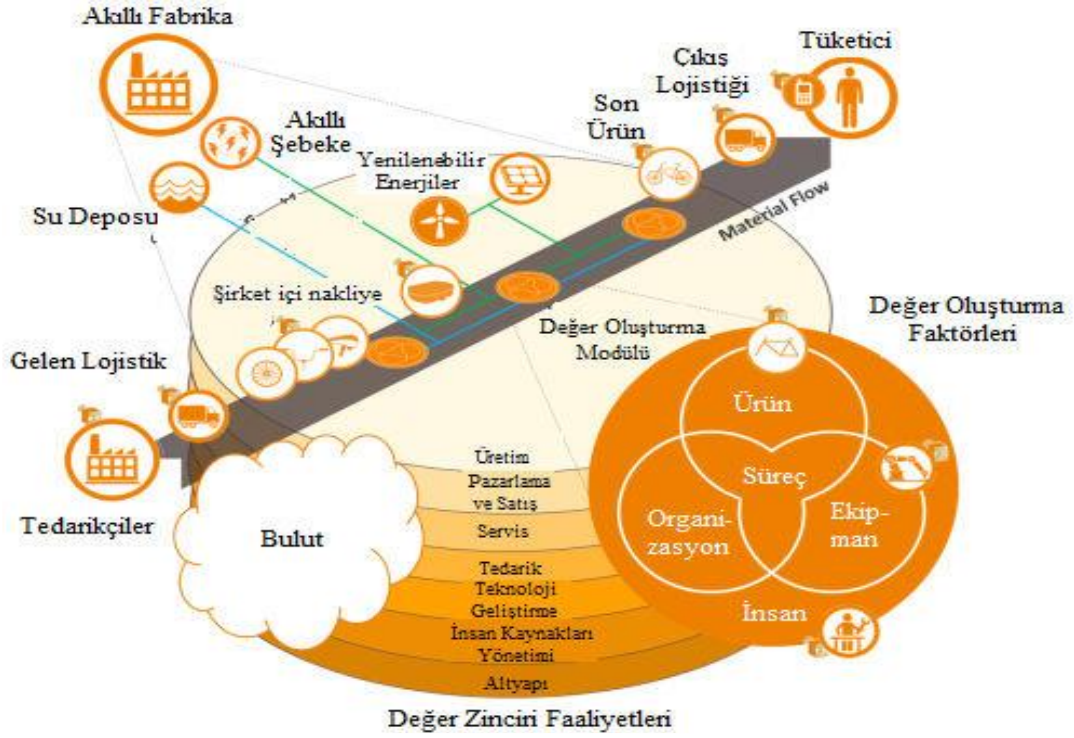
Akıllı Fabrika

Akıllı Şebeke

Son Ürün

Çıkış Lojistiği

Tüketici

Yenilenebilir Enerjiler

Su Deposu

Material Flow

Şirket içi nakliye

Değer Oluşturma Modülü

Değer Oluşturma Faktörleri

Gelen Lojistik

Ürün

Süreç

Organizasyon

Ekipman

İnsan

Tedarikçiler

Bulut

Üretim

Pazarlama ve Satış

Servis

Tedarik

Teknoloji Geliştirme

İnsan Kaynakları Yönetimi

Altyapı

Değer Zinciri Faaliyetleri